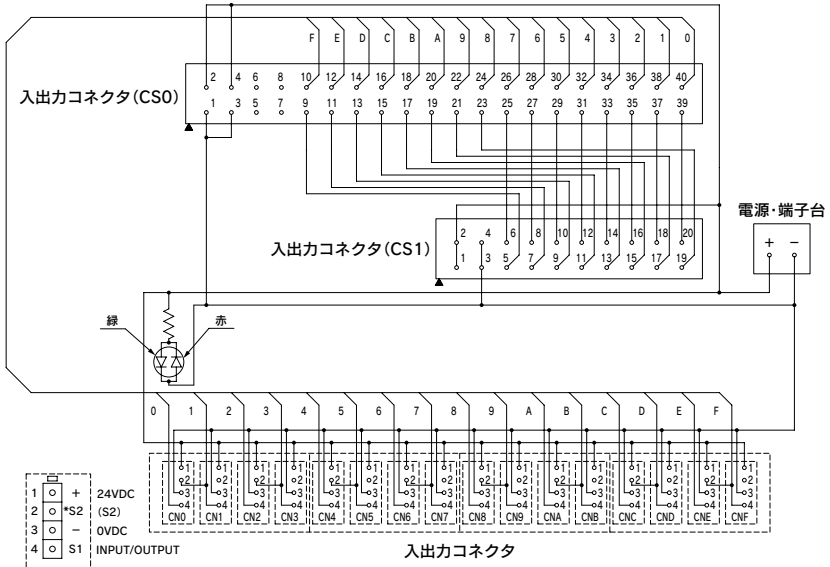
F E D C B A 9 8 7 6 5 4 3 2 1 0

入出力コネクタ(CS0)

2 4 6 8 10 12 14 16 18 20 22 24 26 28 30 32 34 36 38 40
1 3 5 7 9 11 13 15 17 19 21 23 25 27 29 31 33 35 37 39

電源・端子台
+ −

入出力コネクタ(CS1)

2 4 6 8 10 12 14 16 18 20
1 3 5 7 9 11 13 15 17 19

緑
赤

0 1 2 3 4 5 6 7 8 9 A B C D E F

1 2 3 4
CN0 CN1 CN2 CN3 CN4 CN5 CN6 CN7 CN8 CN9 CNA CNB CNC CND CNE CNF

| 1 | + | 24VDC |
|---|---|---|
| 2 | *S2 | (S2) |
| 3 | − | 0VDC |
| 4 | S1 | INPUT/OUTPUT |

入出力コネクタ